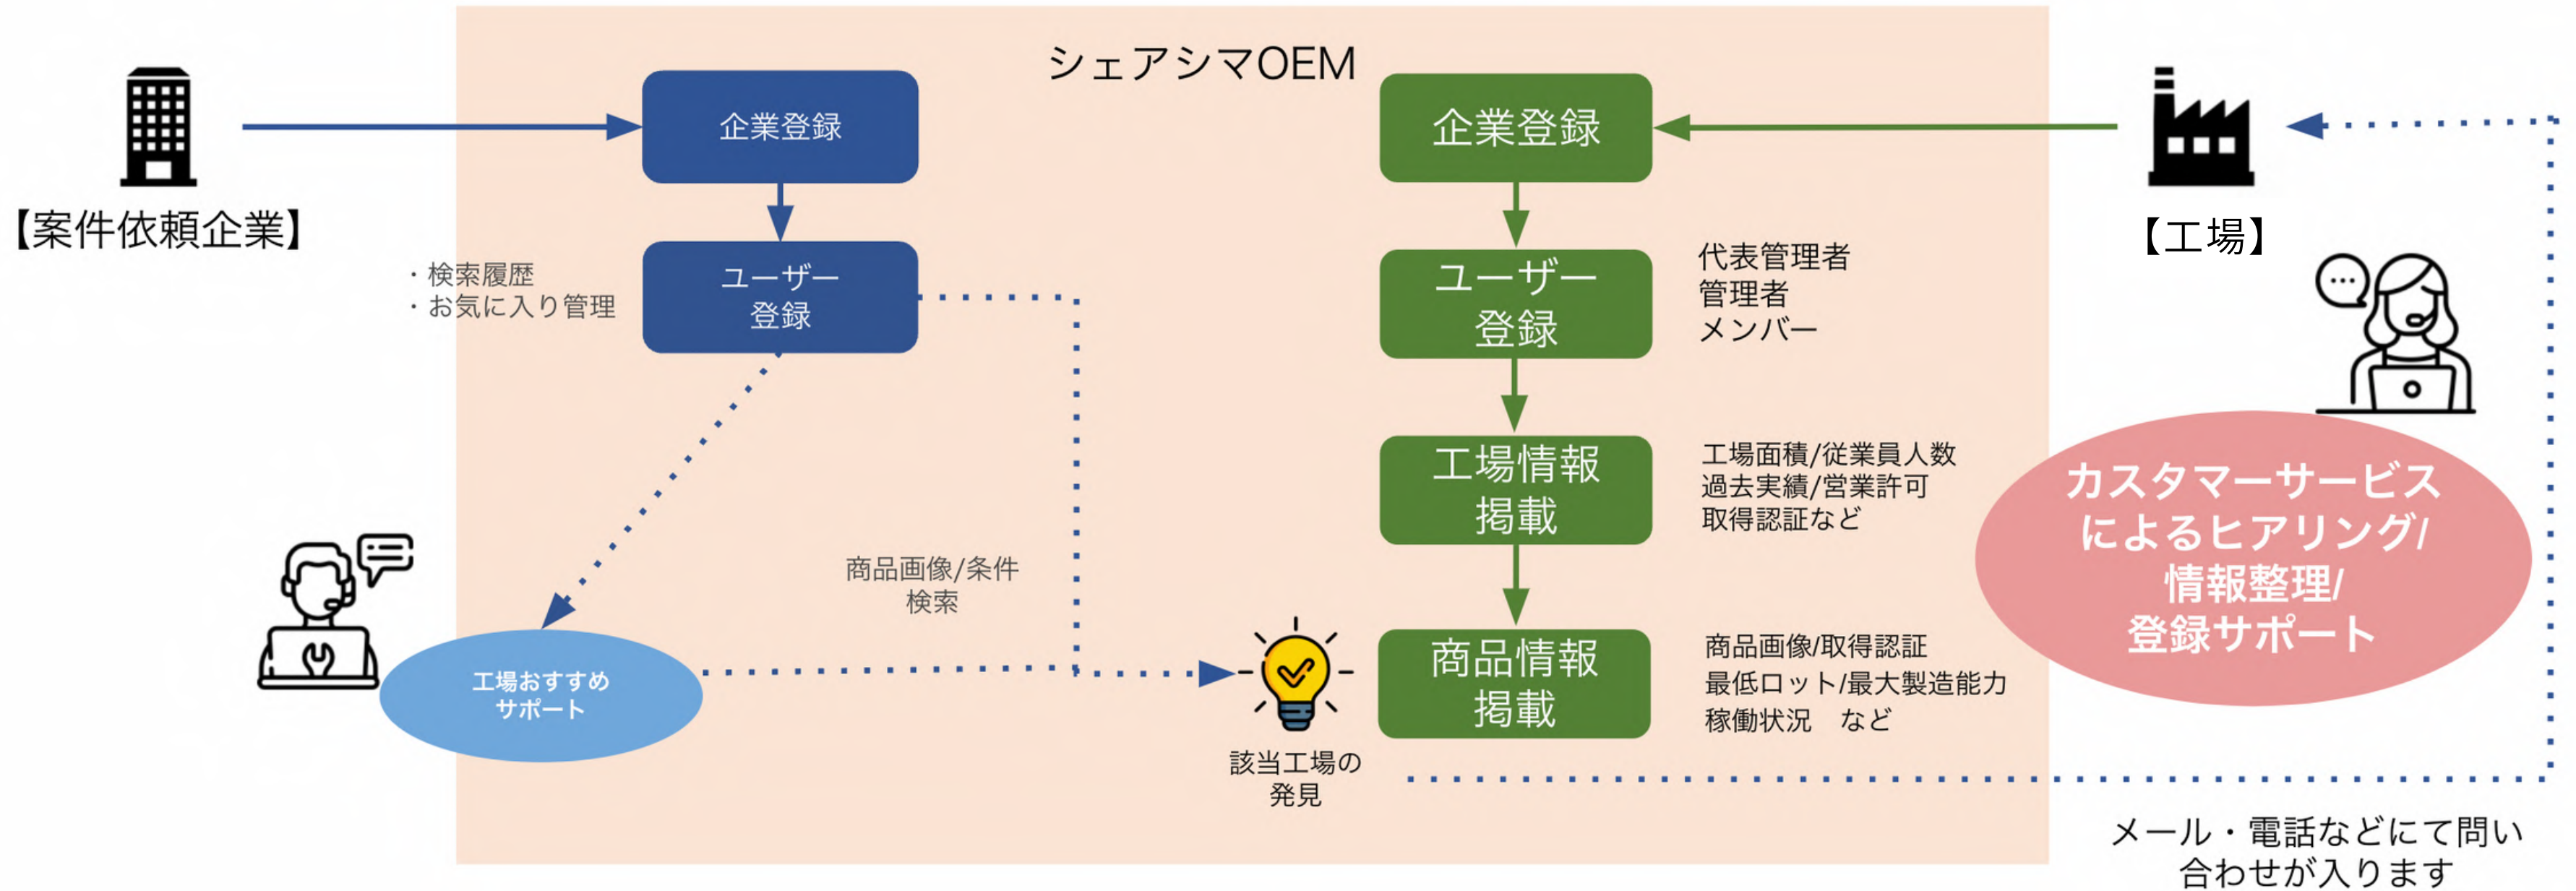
シェアシマOEM

【案件依頼企業】

企業登録

ユーザー登録

・検索履歴
・お気に入り管理

工場おすすめサポート

商品画像/条件検索

該当工場の発見

【工場】

企業登録

ユーザー登録

代表管理者
管理者
メンバー

工場情報掲載

工場面積/従業員人数
過去実績/営業許可
取得認証など

商品情報掲載

商品画像/取得認証
最低ロット/最大製造能力
稼働状況　など

カスタマーサービスによるヒアリング/情報整理/登録サポート

メール・電話などにて問い合わせが入ります